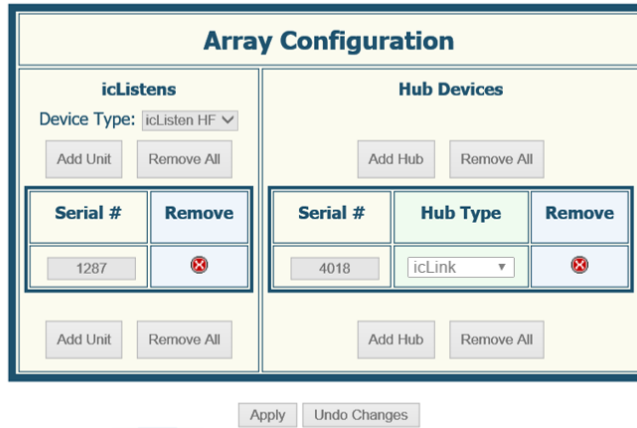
Array Configuration

icListens

Device Type: icListen HF

Add Unit Remove All

| Serial # | Remove |
|---|---|
| 1287 | |

Add Unit Remove All

Hub Devices

Add Hub Remove All

| Serial # | Hub Type | Remove |
|---|---|---|
| 4018 | icLink | |

Add Hub Remove All

Apply Undo Changes